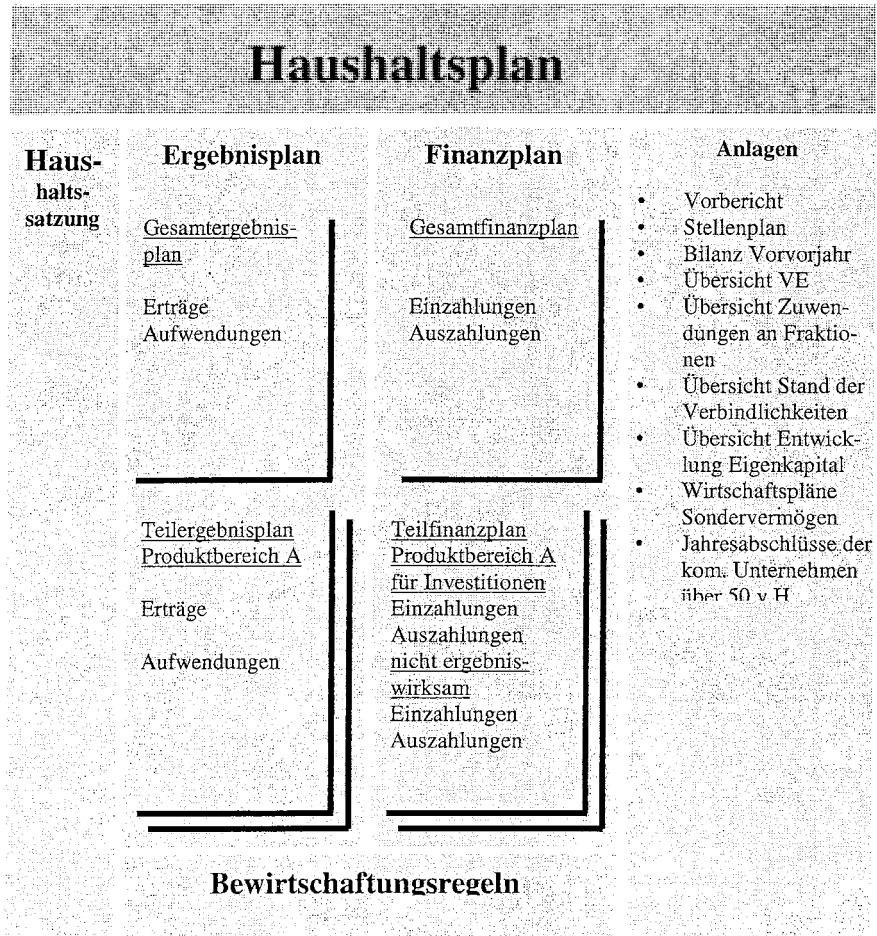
Haushaltsplan

Haushaltssatzung

Ergebnisplan

Gesamtergebnisplan

Erträge
Aufwendungen

Teilergebnisplan Produktbereich A

Erträge

Aufwendungen

Finanzplan

Gesamtfinanzplan

Einzahlungen
Auszahlungen

Teilfinanzplan Produktbereich A für Investitionen
Einzahlungen
Auszahlungen
nicht ergebniswirksam
Einzahlungen
Auszahlungen

Anlagen

- Vorbericht
- Stellenplan
- Bilanz Vorvorjahr
- Übersicht VE
- Übersicht Zuwendungen an Fraktionen
- Übersicht Stand der Verbindlichkeiten
- Übersicht Entwicklung Eigenkapital
- Wirtschaftspläne Sondervermögen
- Jahresabschlüsse der kom. Unternehmen über 50 v.H.

Bewirtschaftungsregeln